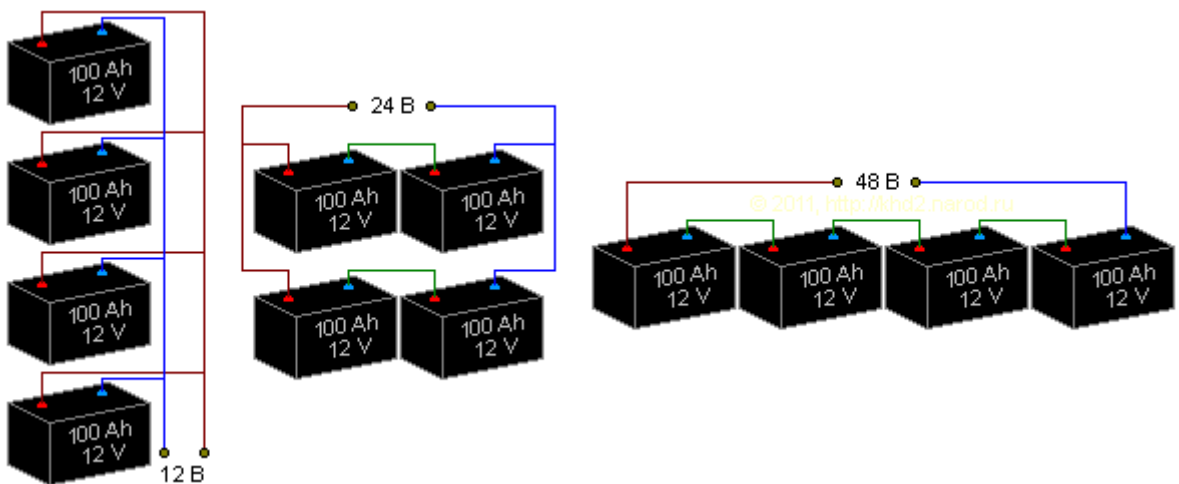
100 Ah
12 V

100 Ah
12 V

100 Ah
12 V

100 Ah
12 V

12 B

24 B

100 Ah
12 V

100 Ah
12 V

100 Ah
12 V

100 Ah
12 V

48 B

© 2011, http://ktod2.narod.ru

100 Ah
12 V

100 Ah
12 V

100 Ah
12 V

100 Ah
12 V